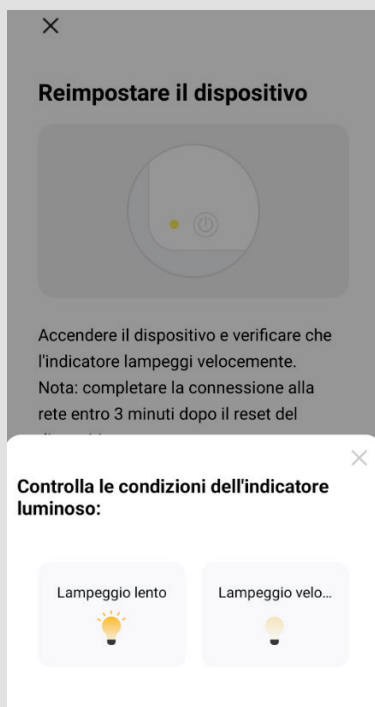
×

Reimpostare il dispositivo

Accendere il dispositivo e verificare che l'indicatore lampeggi velocemente. Nota: completare la connessione alla rete entro 3 minuti dopo il reset del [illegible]

×

Controlla le condizioni dell'indicatore luminoso:

Lampeggio lento

Lampeggio velo...